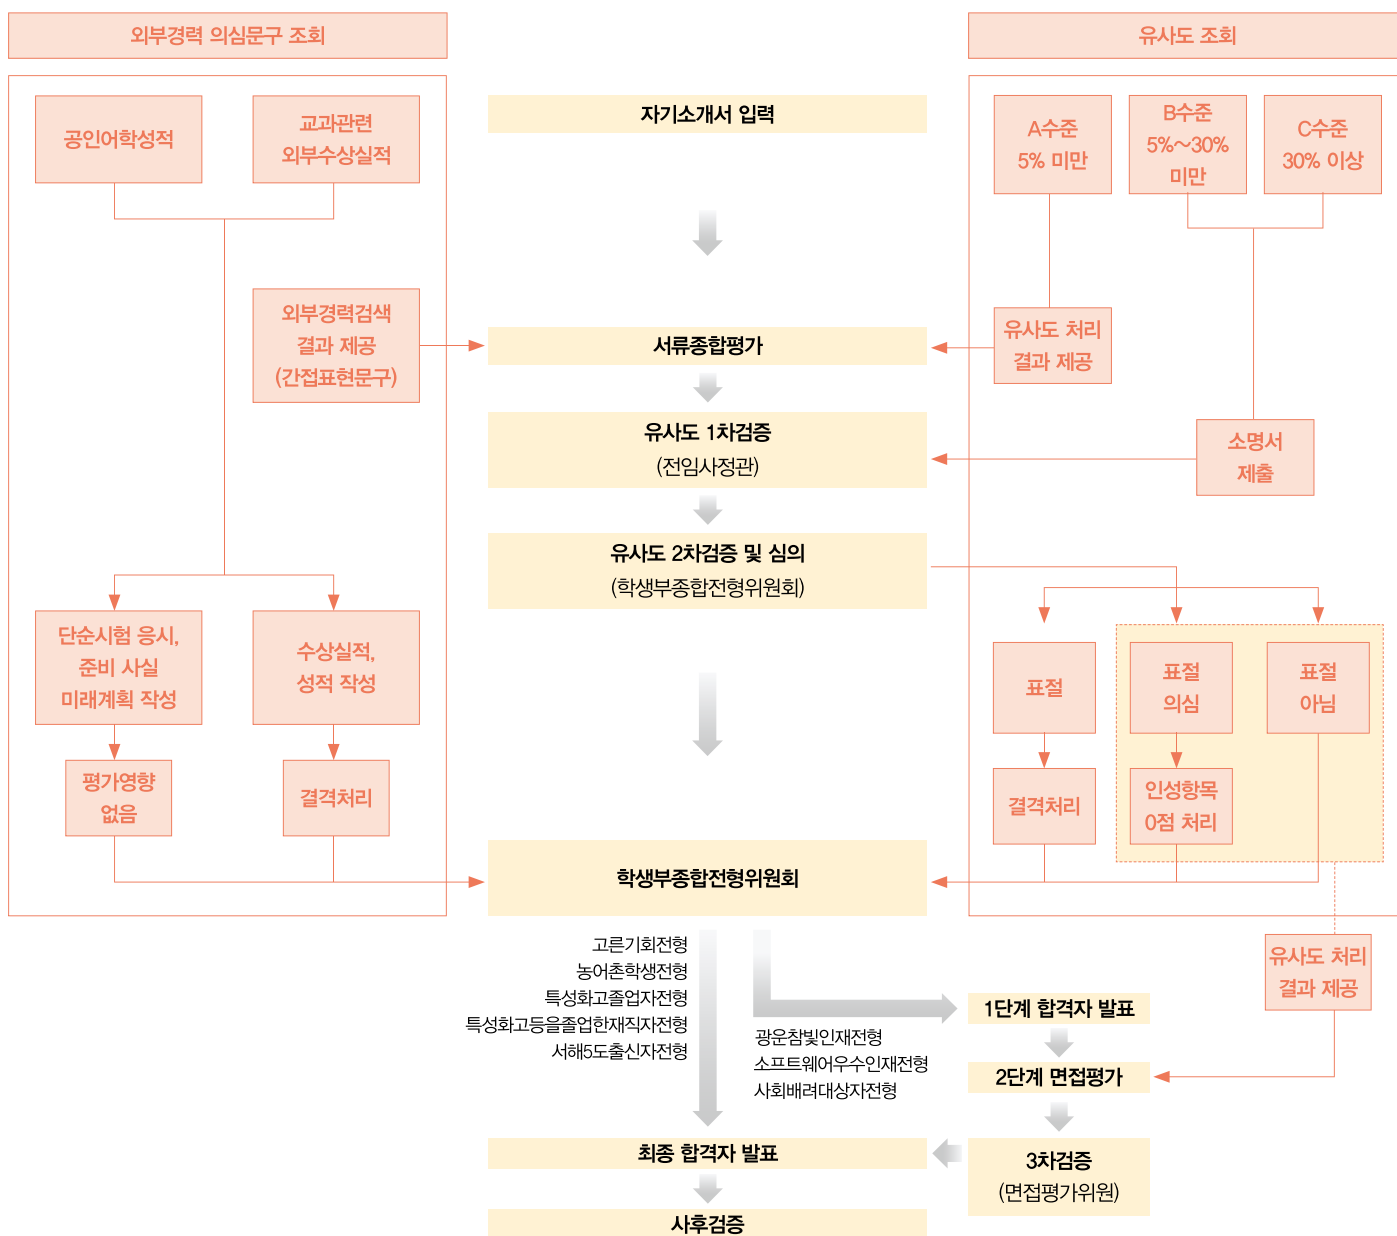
외부경력 의심문구 조회

공인어학성적

교과관련 외부수상실적

외부경력검색 결과 제공 (간접표현문구)

단순시험 응시, 준비 사실 미래계획 작성

수상실적, 성적 작성

평가영향 없음

결격처리

자기소개서 입력

서류종합평가

유사도 1차검증 (전임사정관)

유사도 2차검증 및 심의 (학생부종합전형위원회)

학생부종합전형위원회

유사도 조회

A수준 5% 미만

B수준 5%~30% 미만

C수준 30% 이상

유사도 처리 결과 제공

소명서 제출

표절

표절 의심

표절 아님

결격처리

인성항목 0점 처리

유사도 처리 결과 제공

고른기회전형
농어촌학생전형
특성화고졸업자전형
특성화고등을졸업한재직자전형
서해5도출신자전형

광운참빛인재전형
소프트웨어우수인재전형
사회배려대상자전형

1단계 합격자 발표

2단계 면접평가

3차검증 (면접평가위원)

최종 합격자 발표

사후검증